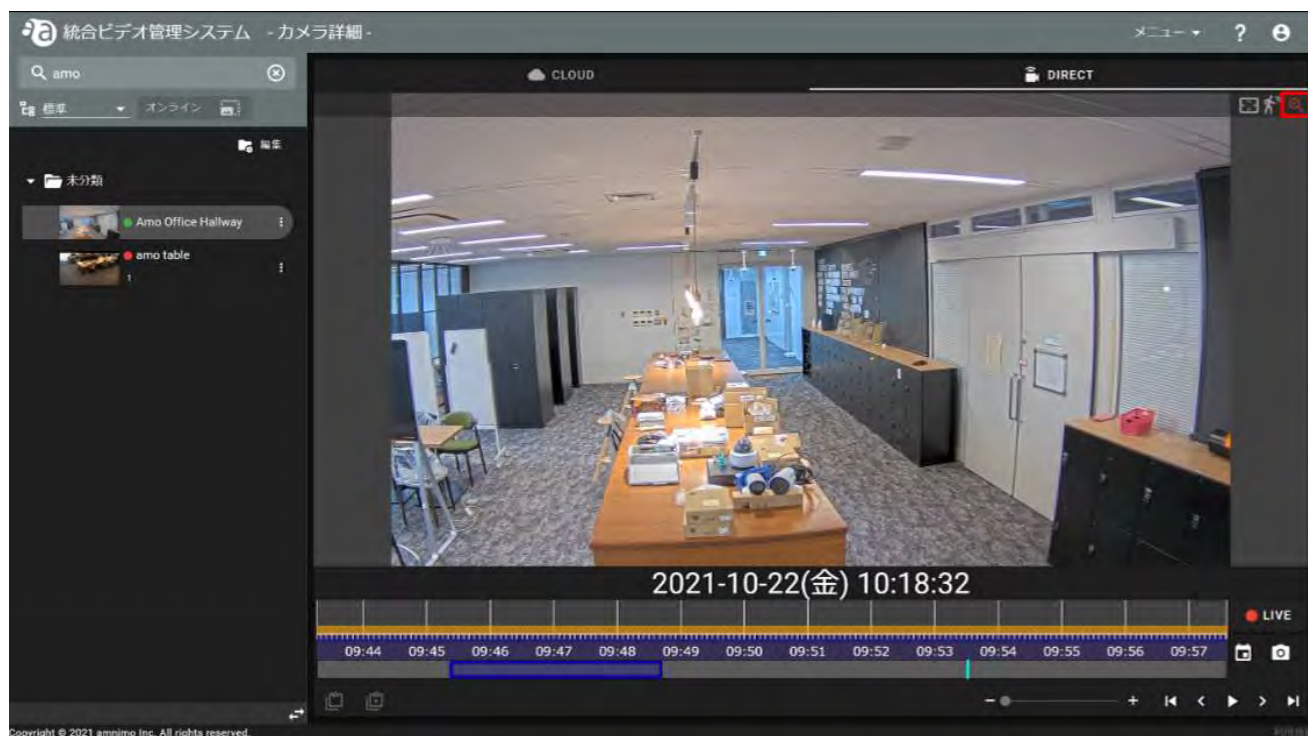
統合ビデオ管理システム -カメラ詳細-

メニュー ?

amo

標準 オンライン

編集

未分類

Amo Office Hallway

amo table

1

CLOUD

DIRECT

2021-10-22(金) 10:18:32

LIVE

09:44 09:45 09:46 09:47 09:48 09:49 09:50 09:51 09:52 09:53 09:54 09:55 09:56 09:57

Copyright © 2021 amnimo Inc. All rights reserved.